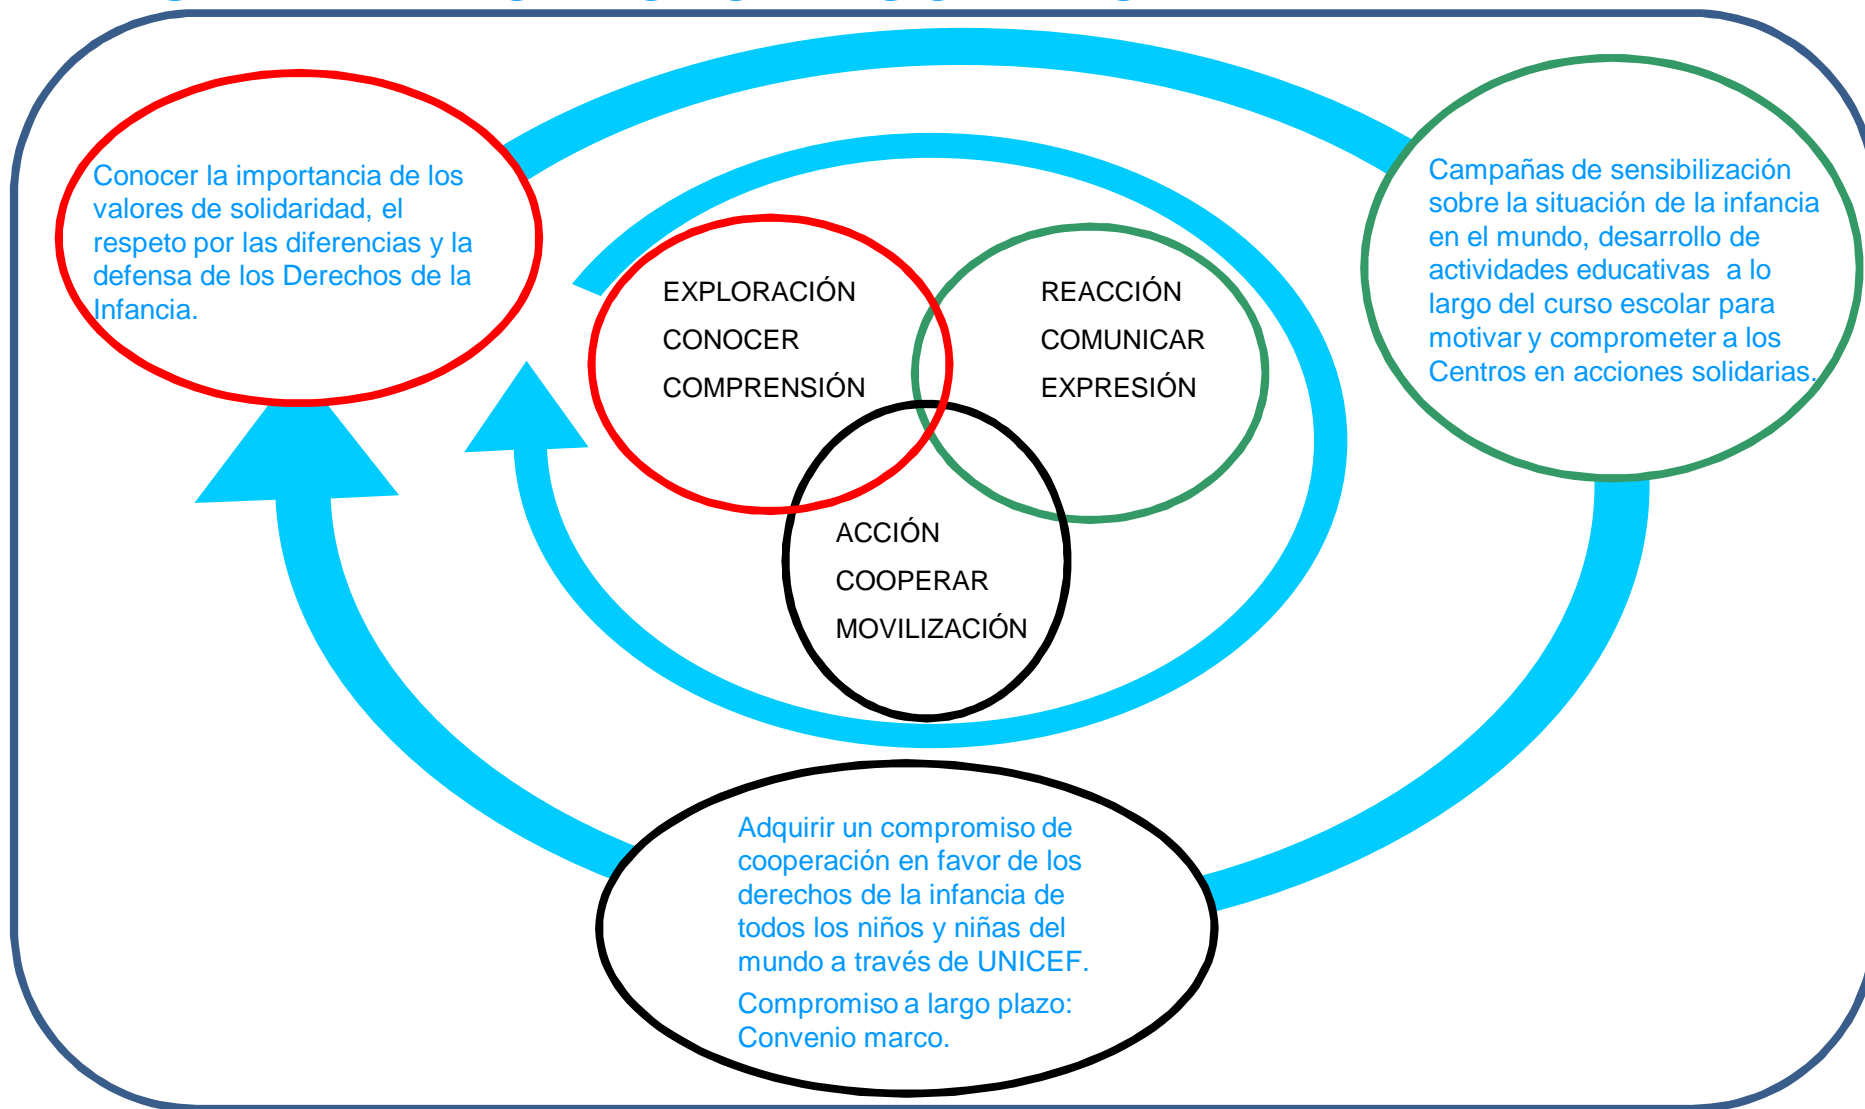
Conocer la importancia de los valores de solidaridad, el respeto por las diferencias y la defensa de los Derechos de la Infancia.

EXPLORACIÓN
CONOCER
COMPRENSIÓN

REACCIÓN
COMUNICAR
EXPRESIÓN

ACCIÓN
COOPERAR
MOVILIZACIÓN

Campañas de sensibilización sobre la situación de la infancia en el mundo, desarrollo de actividades educativas a lo largo del curso escolar para motivar y comprometer a los Centros en acciones solidarias.

Adquirir un compromiso de cooperación en favor de los derechos de la infancia de todos los niños y niñas del mundo a través de UNICEF.

Compromiso a largo plazo: Convenio marco.